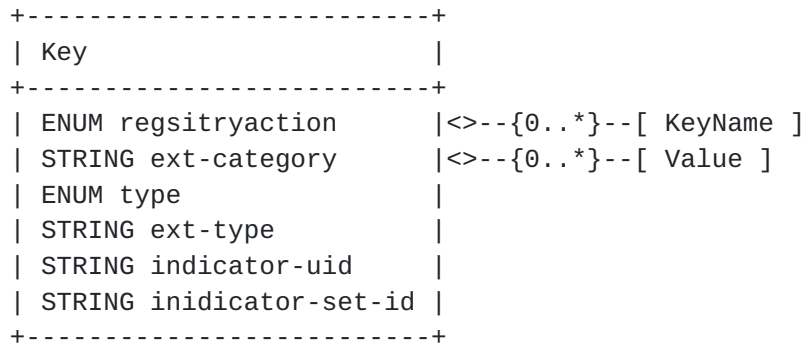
+-------------------------+
| Key                     |
+-------------------------+
| ENUM regsitryaction     |<>--{0..*}--[ KeyName ]
| STRING ext-category     |<>--{0..*}--[ Value ]
| ENUM type               |
| STRING ext-type         |
| STRING indicator-uid    |
| STRING inidicator-set-id |
+-------------------------+